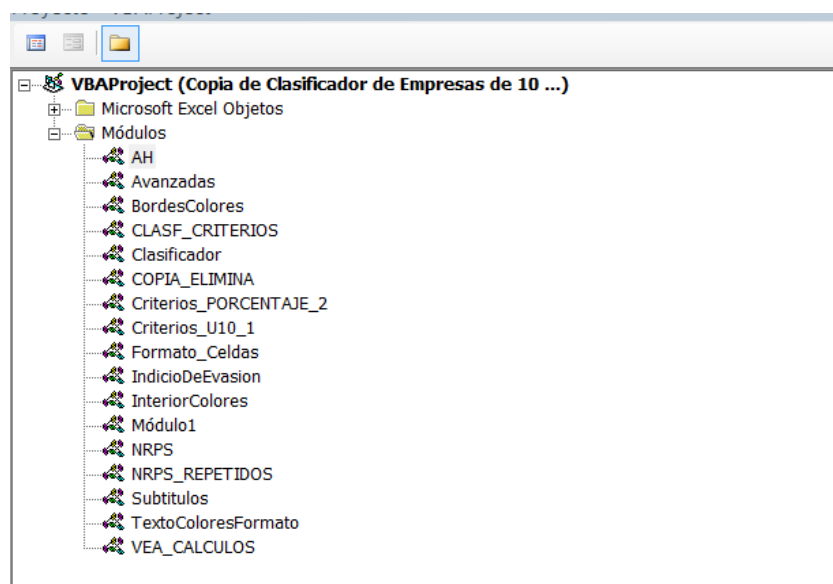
Proyecto - VBAProject

VBAProject (Copia de Clasificador de Empresas de 10 ...)
Microsoft Excel Objetos
Módulos
AH
Avanzadas
BordesColores
CLASF_CRITERIOS
Clasificador
COPIA_ELIMINA
Criterios_PORCENTAJE_2
Criterios_U10_1
Formato_Celdas
IndicioDeEvasion
InteriorColores
Módulo1
NRPS
NRPS_REPETIDOS
Subtitulos
TextoColoresFormato
VEA_CALCULOS